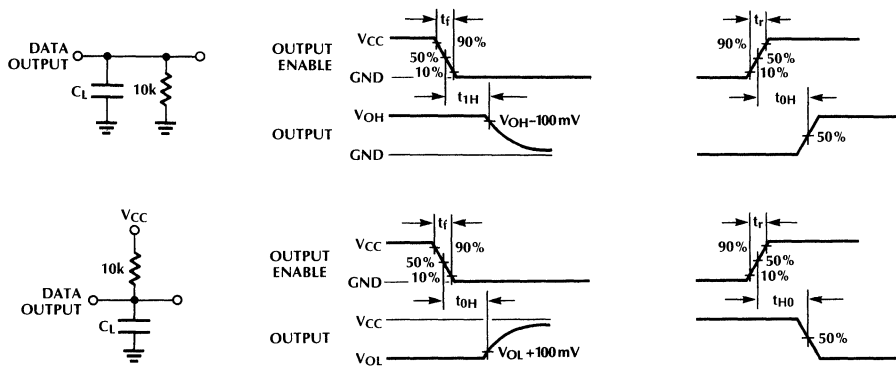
DATA OUTPUT

$C_L$

10k

OUTPUT ENABLE

$V_{CC}$

GND

$t_f$

50%

10%

90%

$t_{1H}$

OUTPUT

$V_{OH}$

$V_{OH}$–100 mV

GND

$t_r$

90%

50%

10%

$t_{0H}$

50%

$V_{CC}$

10k

DATA OUTPUT

$C_L$

OUTPUT ENABLE

$V_{CC}$

GND

$t_f$

50%

10%

90%

$t_{0H}$

OUTPUT

$V_{CC}$

$V_{OL}$

$V_{OL}$ + 100 mV

$t_r$

90%

50%

10%

$t_{H0}$

50%